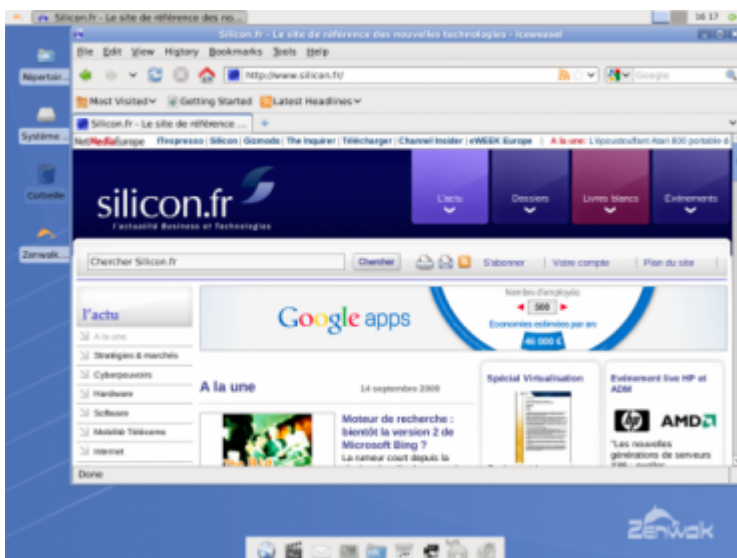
Silicon.fr - Le site de référence des no...

16 17

Silicon.fr - Le site de référence des nouvelles technologies - Iceweasel

File Edit View History Bookmarks Tools Help

http://www.silicon.fr/

Google

Most Visited Getting Started Latest Headlines

Silicon.fr - Le site de référence ...

NetMediaEurope ITespresso | Silicon | Gizmodo | The Inquirer | Télécharger | Channel Insider | eWEEK Europe | A la une: L'époustouflant Atari 800 portable d

Répertoir...

Système ...

Corbeille

Zenwalk...

silicon.fr
l'actualité Business et Technologies

L'actu

Dossiers

Livres blancs

Evénements

Chercher Silicon.fr

Chercher

S'abonner | Votre compte | Plan du site

l'actu

A la une

Stratégies & marchés

Cyberpouvoirs

Hardware

Software

Mobilité Télécoms

Internet

Google apps

Nombre d'employés

500

Economies estimées par an

46 000 €

A la une

14 septembre 2009

Moteur de recherche : bientôt la version 2 de Microsoft Bing ?

La rumeur court depuis la

Spécial Virtualisation

Evénement live HP et AMD

hp AMD

"Les nouvelles générations de serveurs

Done

Zenwalk